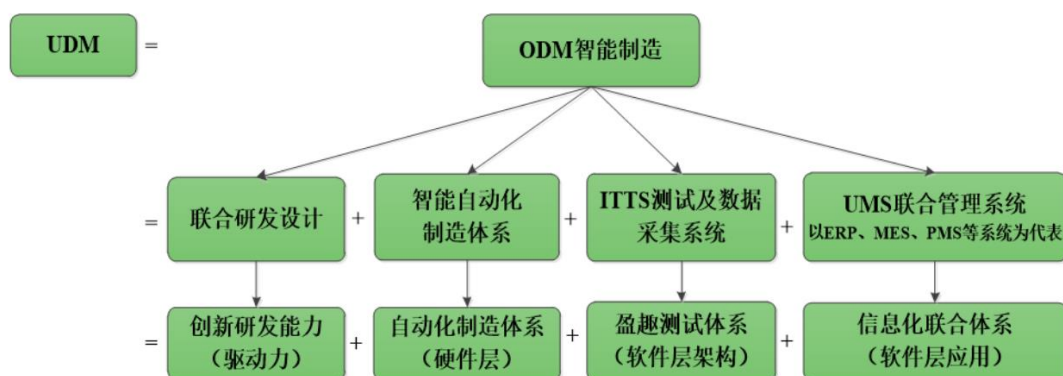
UDM =

ODM智能制造

= 联合研发设计 + 智能自动化制造体系 + ITTS测试及数据采集系统 + UMS联合管理系统 以ERP、MES、PMS等系统为代表

= 创新研发能力（驱动力） + 自动化制造体系（硬件层） + 盈趣测试体系（软件层架构） + 信息化联合体系（软件层应用）